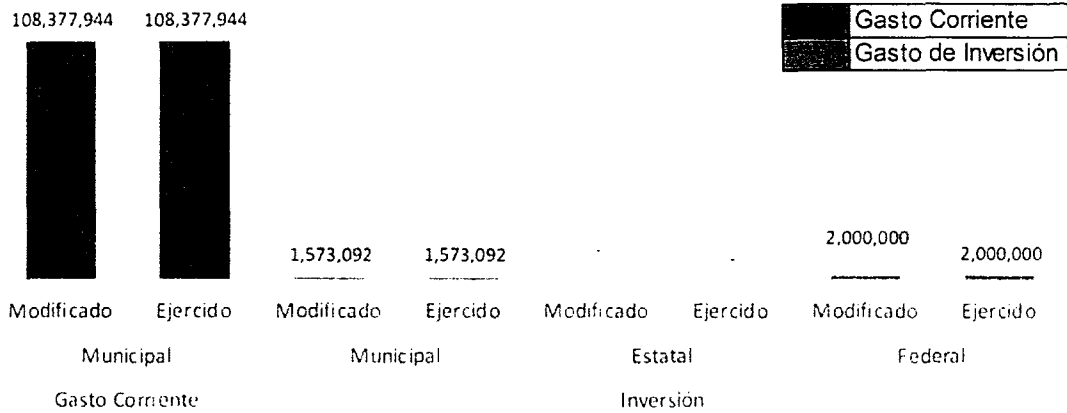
108,377,944 108,377,944

Gasto Corriente
Gasto de Inversión

1,573,092 1,573,092

2,000,000 2,000,000

Modificado Ejercido Modificado Ejercido Modificado Ejercido Modificado Ejercido

Municipal Municipal Estatal Federal

Gasto Corriente Inversión